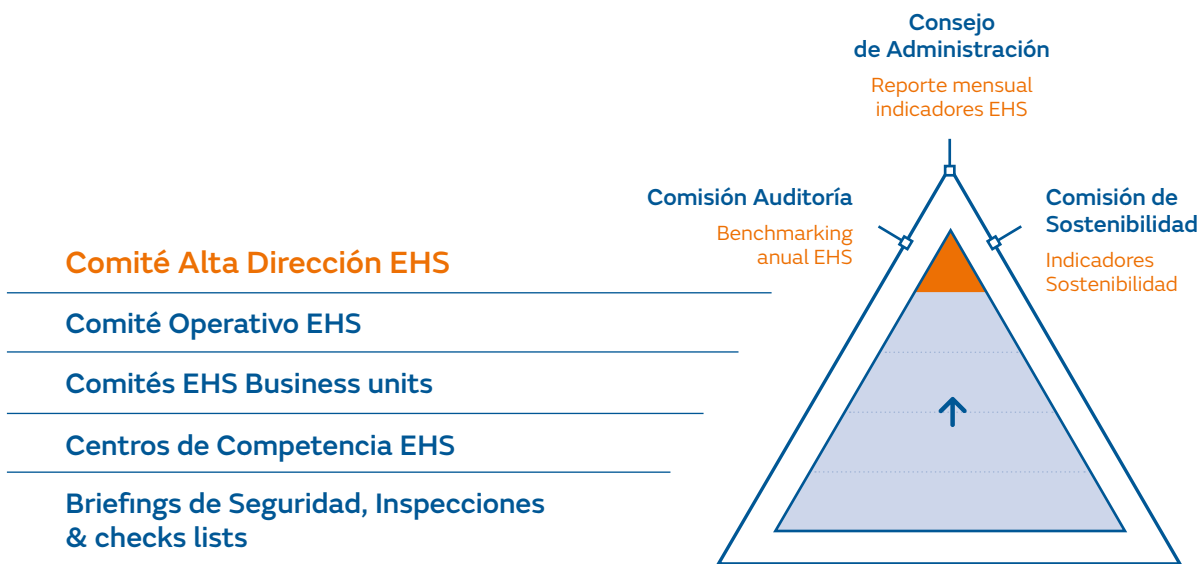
Consejo de Administración

Reporte mensual indicadores EHS

Comisión Auditoría

Benchmarking anual EHS

Comisión de Sostenibilidad

Indicadores Sostenibilidad

Comité Alta Dirección EHS

Comité Operativo EHS

Comités EHS Business units

Centros de Competencia EHS

Briefings de Seguridad, Inspecciones & checks lists